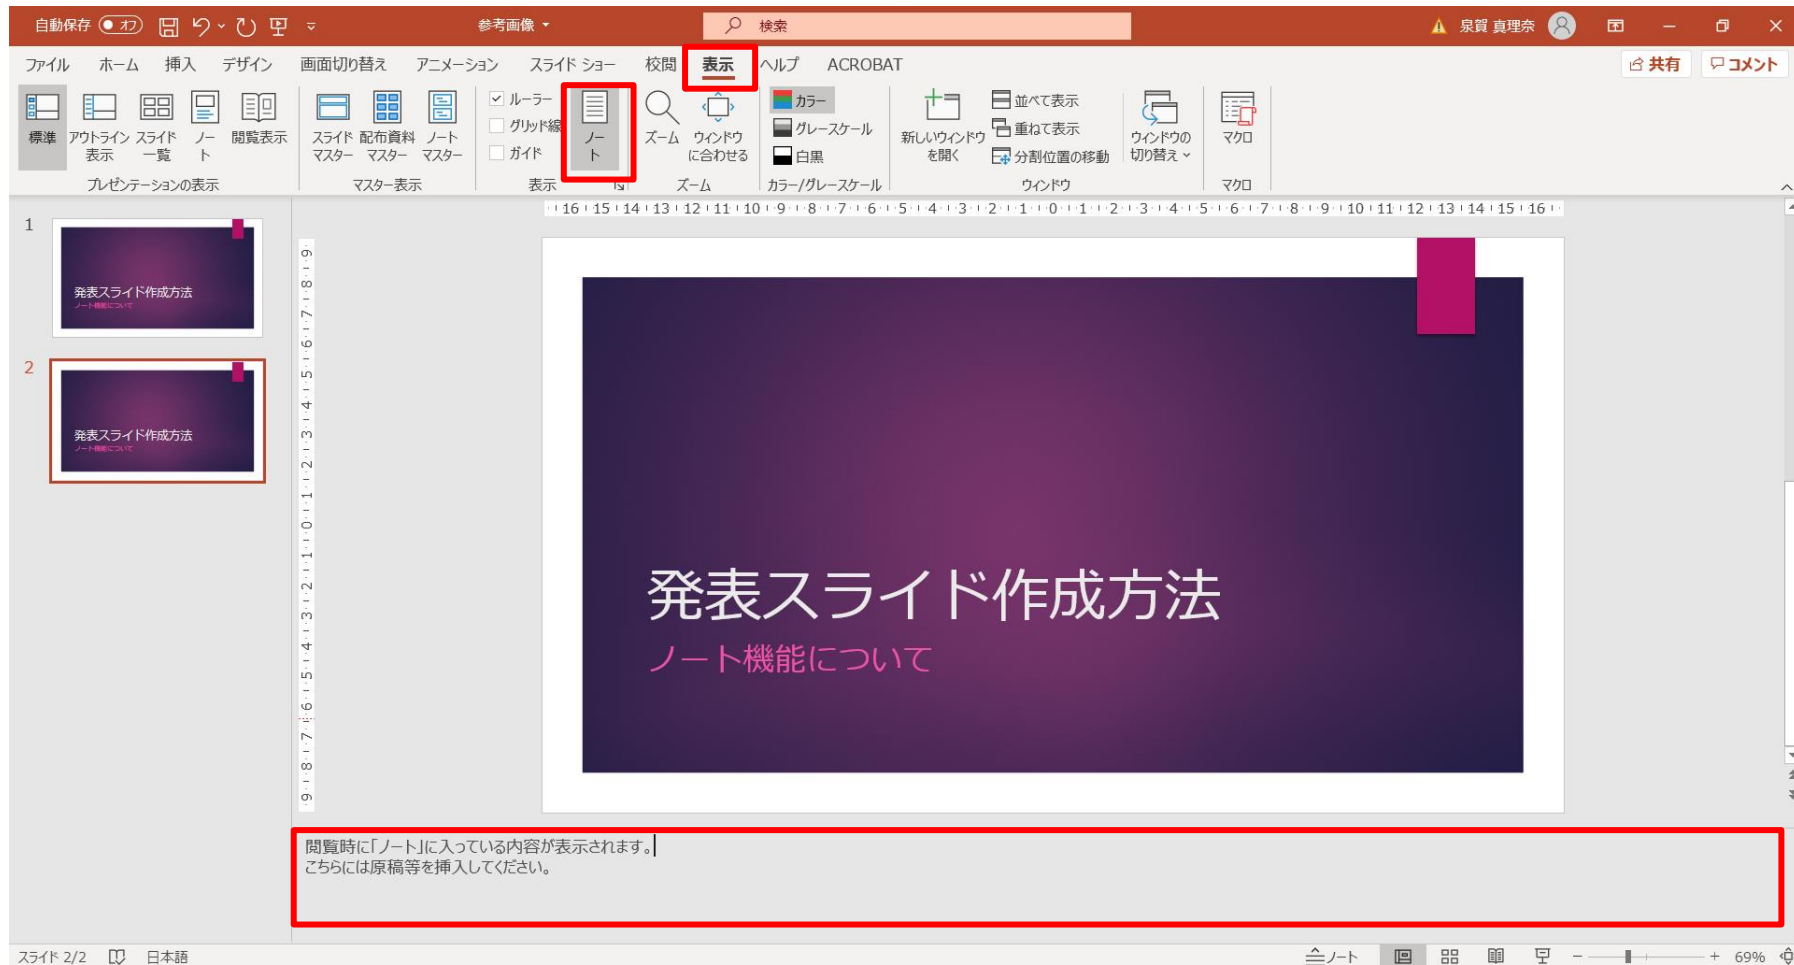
自動保存 オフ 参考画像 検索 泉賀 真理奈

ファイル ホーム 挿入 デザイン 画面切り替え アニメーション スライド ショー 校閲 表示 ヘルプ ACROBAT 共有 コメント

標準 アウトライン表示 スライド一覧 ノート 閲覧表示 プレゼンテーションの表示
スライドマスター 配布資料マスター ノートマスター マスター表示
ルーラー グリッド線 ガイド 表示
ノート
ズーム ウィンドウに合わせる ズーム
カラー グレースケール 白黒 カラー/グレースケール
新しいウィンドウを開く 並べて表示 重ねて表示 分割位置の移動 ウィンドウの切り替え ウィンドウ
マクロ マクロ

16 15 14 13 12 11 10 9 8 7 6 5 4 3 2 1 0 1 2 3 4 5 6 7 8 9 10 11 12 13 14 15 16

1
発表スライド作成方法
ノート機能について

2
発表スライド作成方法
ノート機能について

発表スライド作成方法
ノート機能について

閲覧時に「ノート」に入っている内容が表示されます。
こちらには原稿等を挿入してください。

スライド 2/2 日本語 ノート 69%